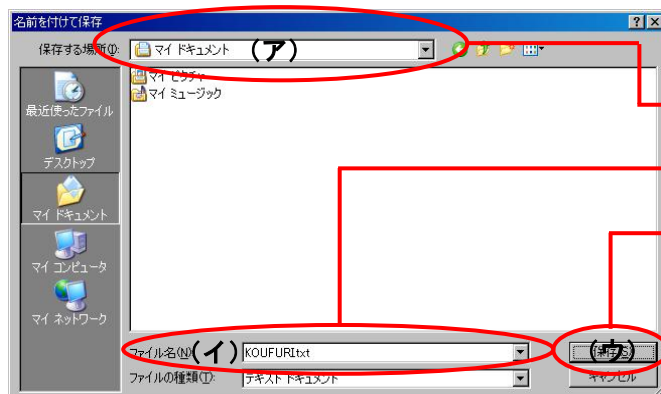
名前を付けて保存

保存する場所(I): マイ ドキュメント （ア）

マイ ピクチャ
マイ ミュージック

最近使ったファイル
デスクトップ
マイ ドキュメント
マイ コンピュータ
マイ ネットワーク

ファイル名(N): （イ） KOUFURI.txt
ファイルの種類(T): テキスト ドキュメント

（ウ） 保存(S)
キャンセル